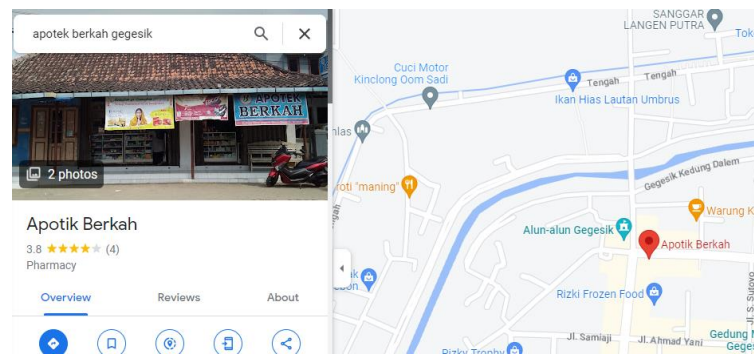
apotek berkah gegesik

APOTEK BERKAH

2 photos

Apotik Berkah

3.8 ★★★★★ (4)

Pharmacy

Overview

Reviews

About

SANGGAR LANGEN PUTRA

Tok

Cuci Motor Kinclong Oom Sadi

Tengah

Tengah

Ikan Hias Lautan Umbrus

hlas

oti "maning"

Gegesik Kedung Dalem

Warung K

Alun-alun Gegesik

Apotik Berkah

Rizki Frozen Food

Jl. Samiaji

Jl. Ahmad Yani

Gedung

Rizky Trophy

Jl. S. Sutoyo

Gegesi